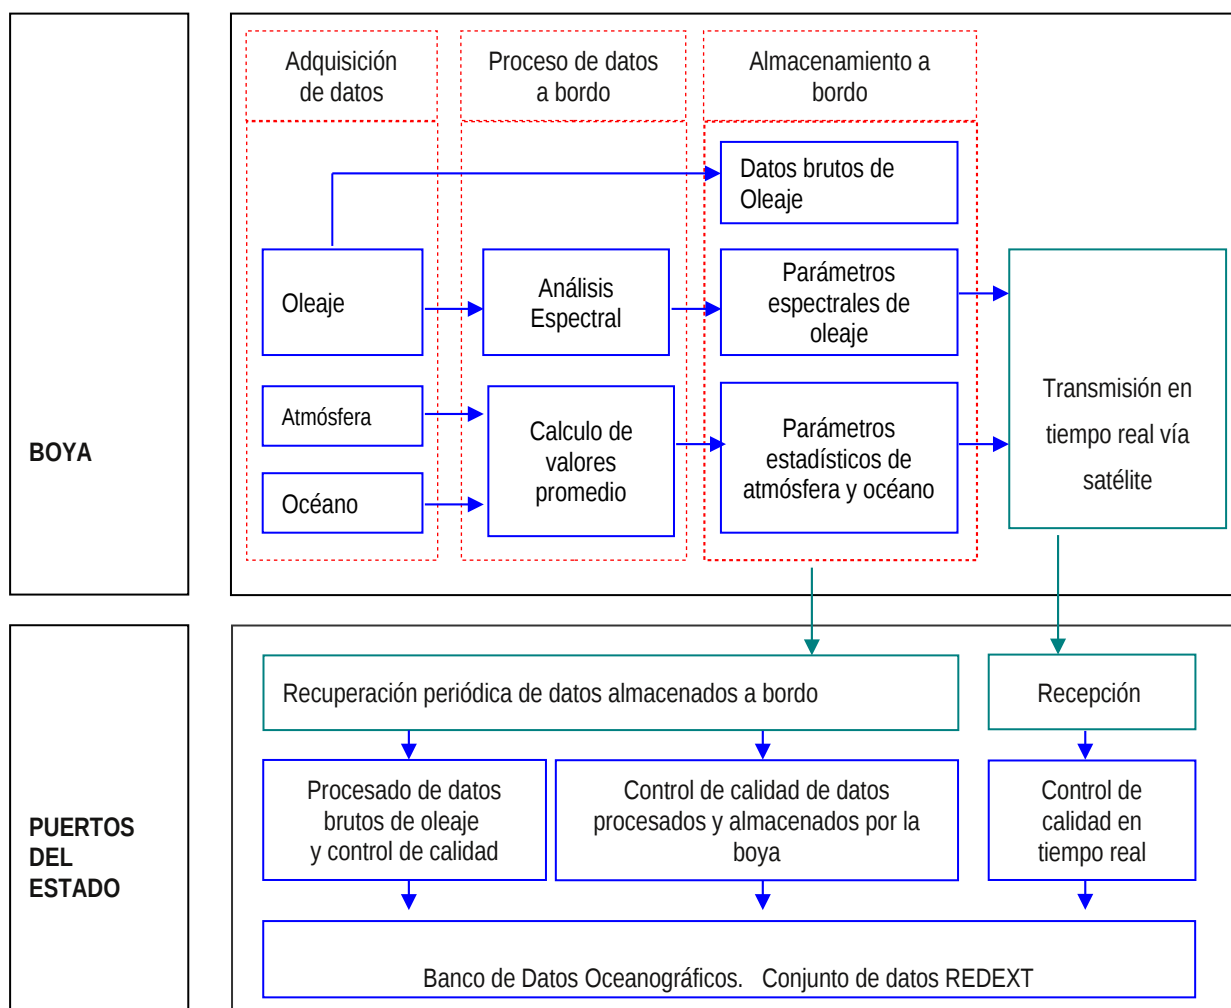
BOYA

Adquisición de datos

Proceso de datos a bordo

Almacenamiento a bordo

Datos brutos de Oleaje

Oleaje

Análisis Espectral

Parámetros espectrales de oleaje

Atmósfera

Océano

Calculo de valores promedio

Parámetros estadísticos de atmósfera y océano

Transmisión en tiempo real vía satélite

PUERTOS DEL ESTADO

Recuperación periódica de datos almacenados a bordo

Recepción

Procesado de datos brutos de oleaje y control de calidad

Control de calidad de datos procesados y almacenados por la boya

Control de calidad en tiempo real

Banco de Datos Oceanográficos. Conjunto de datos REDEXT